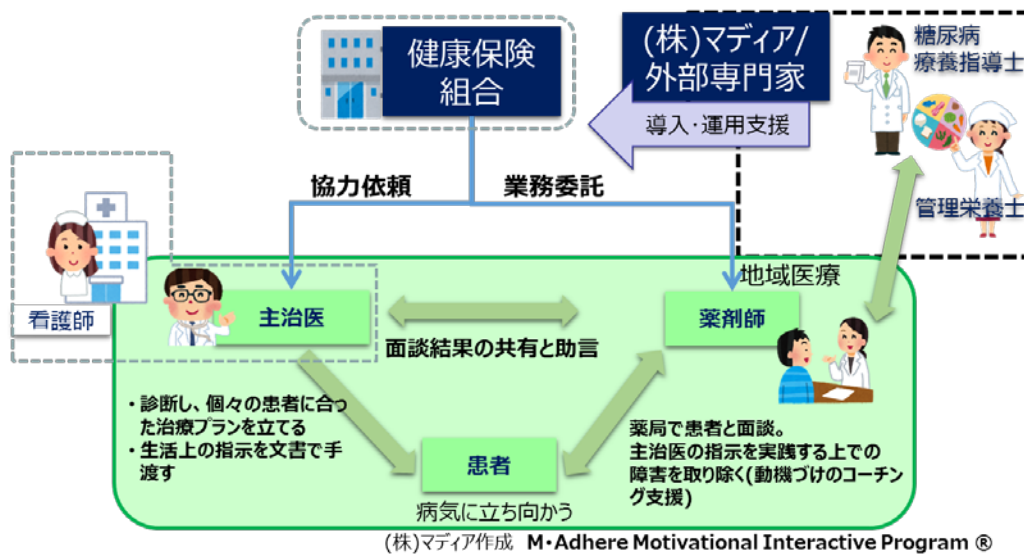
健康保険組合

(株)マディア/外部専門家

導入・運用支援

糖尿病療養指導士

管理栄養士

協力依頼

業務委託

看護師

地域医療

主治医

面談結果の共有と助言

薬剤師

・診断し、個々の患者に合った治療プランを立てる
・生活上の指示を文書で手渡す

患者

病気に立ち向かう

薬局で患者と面談。
主治医の指示を実践する上での障害を取り除く(動機づけのコーチング支援)

(株)マディア作成 M・Adhere Motivational Interactive Program ®